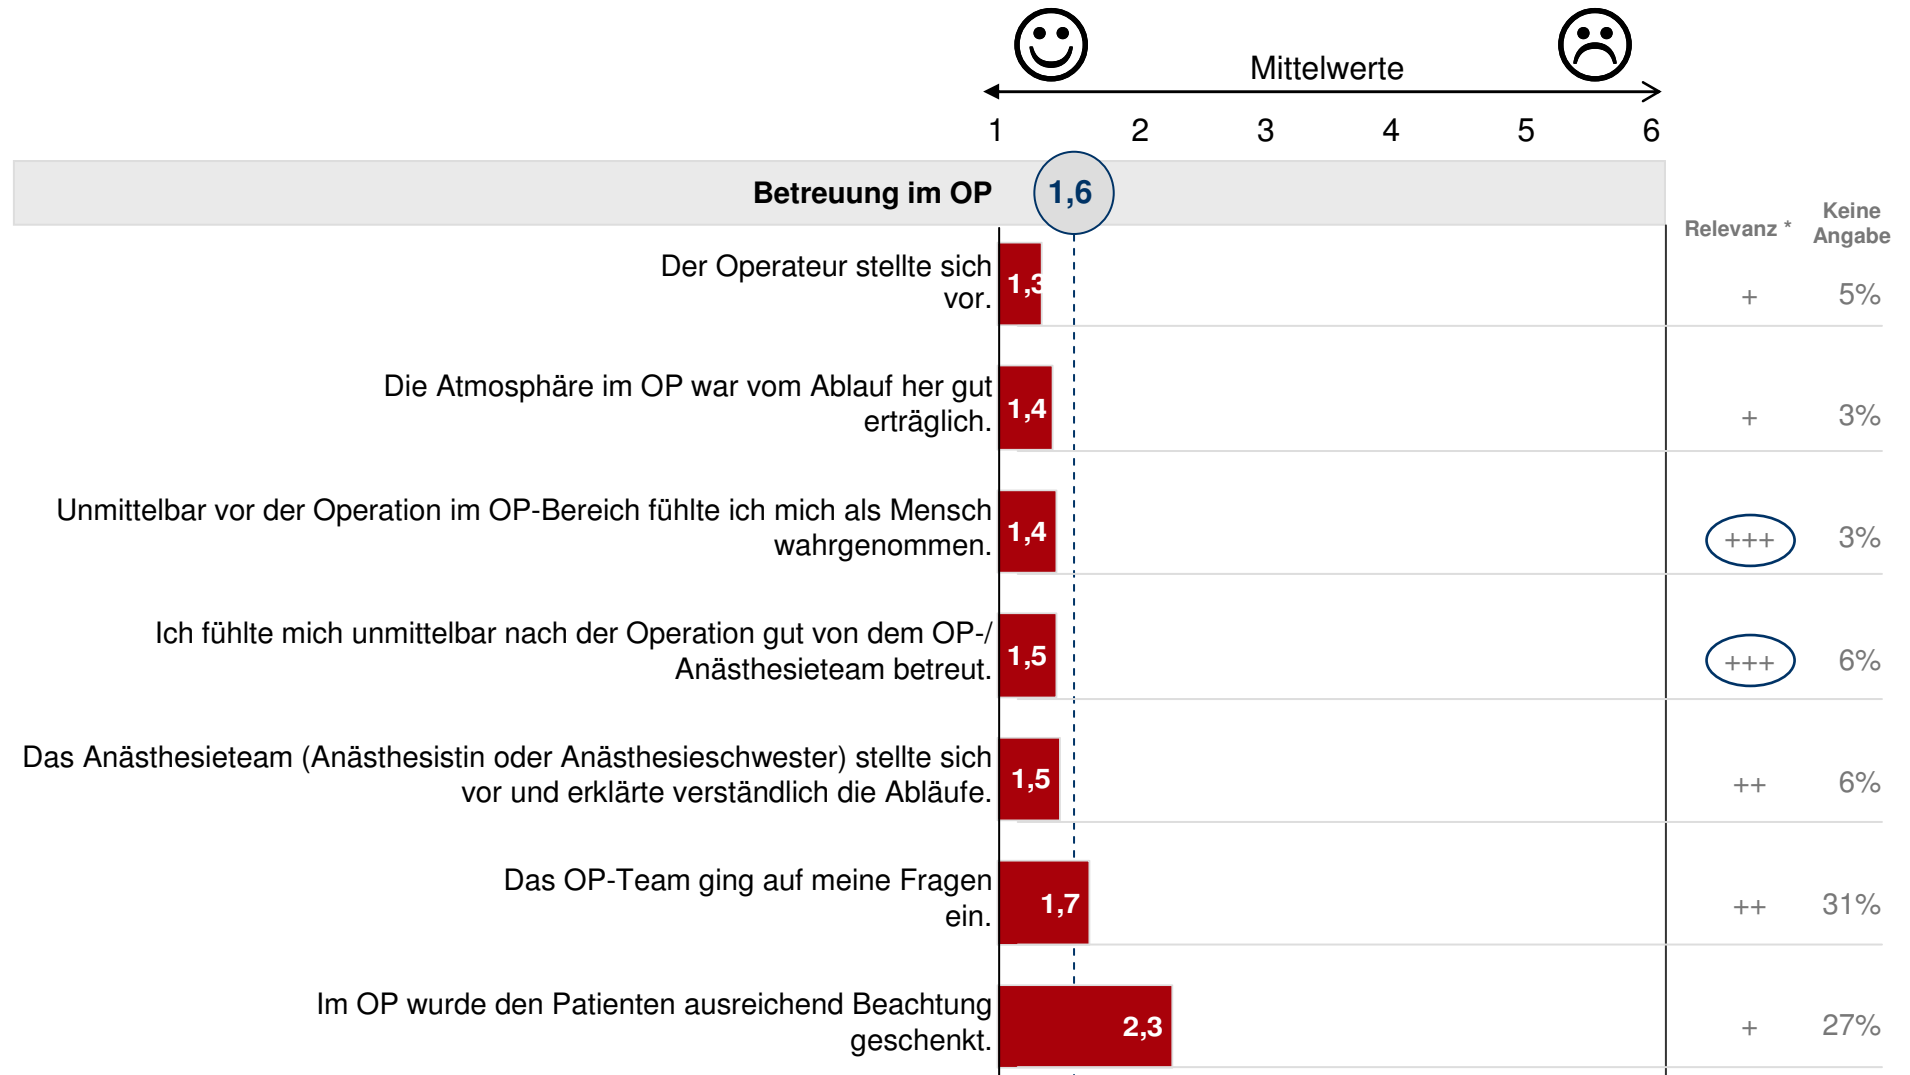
Mittelwerte

1 2 3 4 5 6

Betreuung im OP 1,6

Relevanz * Keine Angabe

Der Operateur stellte sich vor. 1,3 + 5%

Die Atmosphäre im OP war vom Ablauf her gut erträglich. 1,4 + 3%

Unmittelbar vor der Operation im OP-Bereich fühlte ich mich als Mensch wahrgenommen. 1,4 +++ 3%

Ich fühlte mich unmittelbar nach der Operation gut von dem OP-/ Anästhesieteam betreut. 1,5 +++ 6%

Das Anästhesieteam (Anästhesistin oder Anästhesieschwester) stellte sich vor und erklärte verständlich die Abläufe. 1,5 ++ 6%

Das OP-Team ging auf meine Fragen ein. 1,7 ++ 31%

Im OP wurde den Patienten ausreichend Beachtung geschenkt. 2,3 + 27%